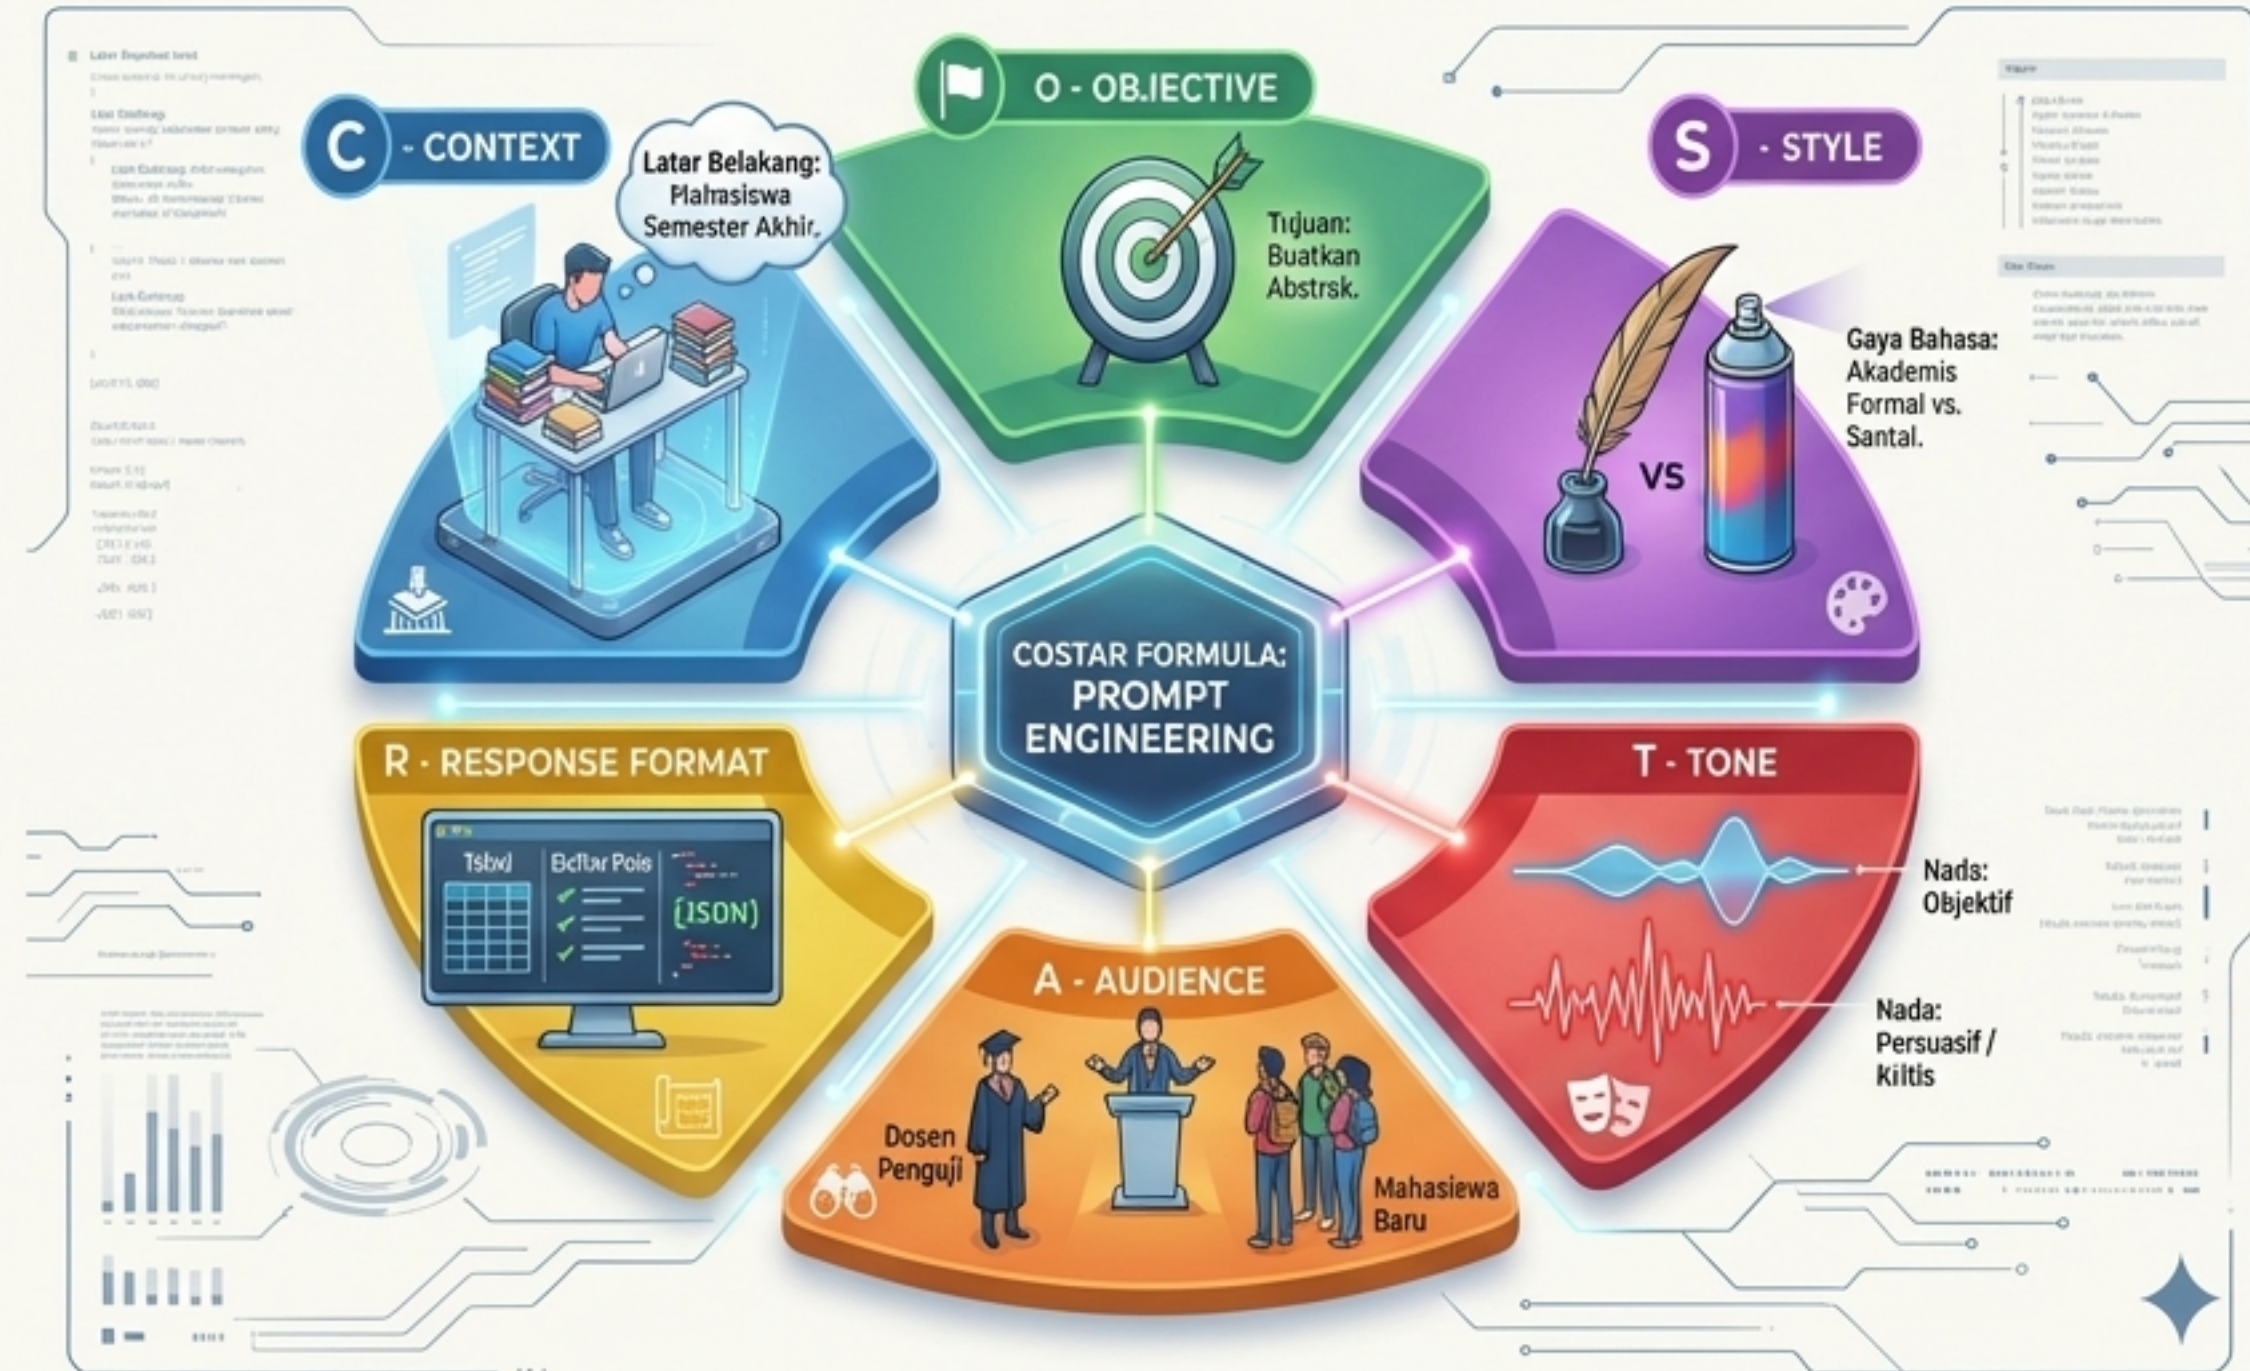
O - OBJECTIVE

C - CONTEXT

Latar Belakang: Mahasiswa Semester Akhir.

Tujuan: Buatkan Abstrsk.

S - STYLE

Gaya Bahasa: Akademis Formal vs. Santai.

VS

COSTAR FORMULA: PROMPT ENGINEERING

R - RESPONSE FORMAT

Tsbxl

Bcftar Pois

{JSON}

T - TONE

Nads: Objektif

Nada: Persuasif / Kiltis

A - AUDIENCE

Dosen Penguji

Mahasiewa Baru

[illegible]